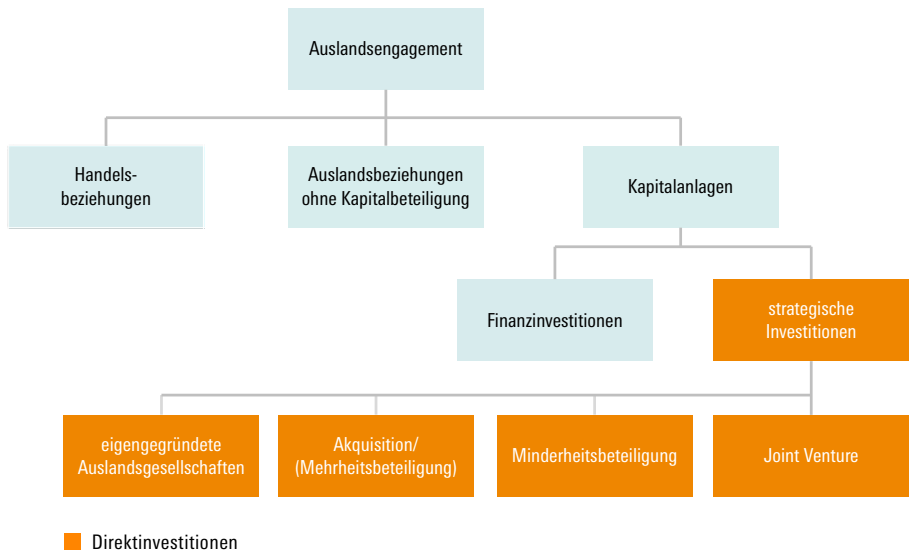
Auslandsengagement

Handelsbeziehungen

Auslandsbeziehungen ohne Kapitalbeteiligung

Kapitalanlagen

Finanzinvestitionen

strategische Investitionen

eigengegründete Auslandsgesellschaften

Akquisition/ (Mehrheitsbeteiligung)

Minderheitsbeteiligung

Joint Venture

Direktinvestitionen